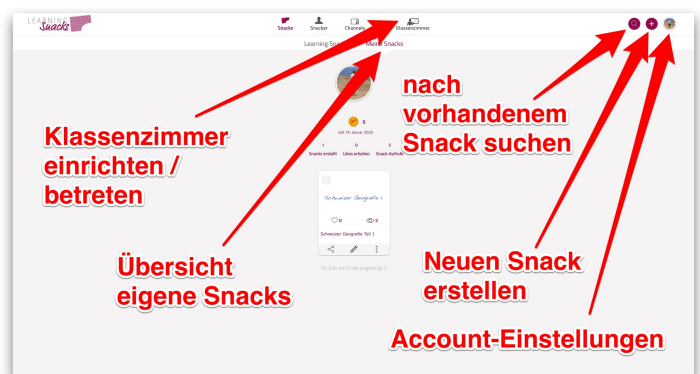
LEARNING Snacks

Snacks Snacker Channels Klassenzimmer

Learning Sn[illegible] Meine Snacks

nach vorhandenem Snack suchen

Klassenzimmer einrichten / betreten

6

seit 16. Januar 2020

1 Snacks erstellt 0 Likes erhalten 0 Snack-Aufrufe

Schweizer Geografie 1

0 0

Schweizer Geografie Teil 1

Du bist am Ende angelangt :)

Übersicht eigene Snacks

Neuen Snack erstellen

Account-Einstellungen